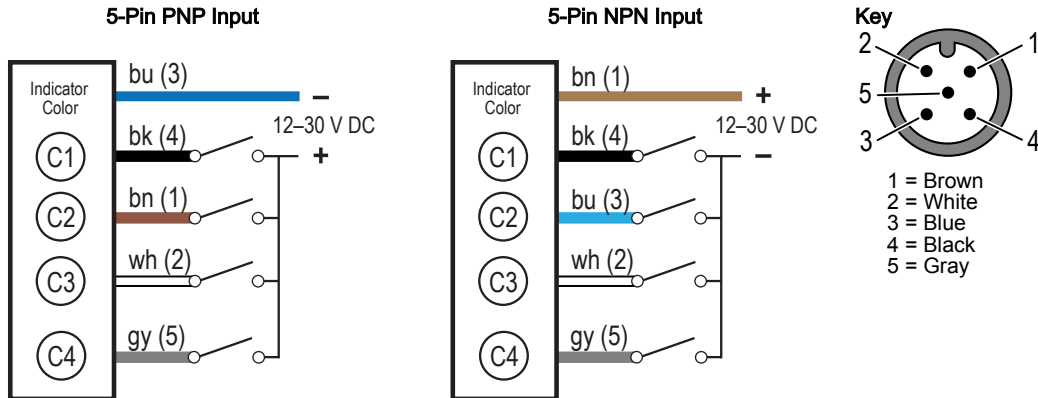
5-Pin PNP Input

Indicator Color

bu (3)
–
12–30 V DC
bk (4)
+
C1
bn (1)
C2
wh (2)
C3
gy (5)
C4

5-Pin NPN Input

Indicator Color

bn (1)
+
12–30 V DC
bk (4)
–
C1
bu (3)
C2
wh (2)
C3
gy (5)
C4

Key
2
1
5
3
4

1 = Brown
2 = White
3 = Blue
4 = Black
5 = Gray